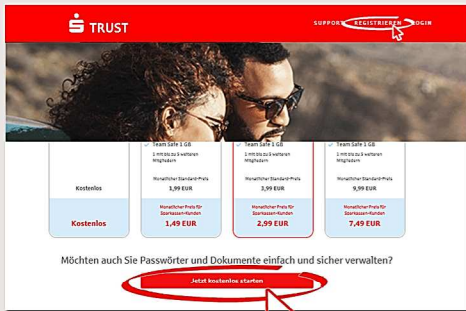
S TRUST

SUPPORT REGISTRIEREN LOGIN

Team Safe 1 GB
1 mit bis zu 5 weiteren Mitgliedern
Monatlicher Standard-Preis
1,99 EUR
Monatlicher Preis für Sparkassen-Kunden
1,49 EUR

Team Safe 1 GB
1 mit bis zu 5 weiteren Mitgliedern
Monatlicher Standard-Preis
3,99 EUR
Monatlicher Preis für Sparkassen-Kunden
2,99 EUR

Team Safe 1 GB
1 mit bis zu 5 weiteren Mitgliedern
Monatlicher Standard-Preis
9,99 EUR
Monatlicher Preis für Sparkassen-Kunden
7,49 EUR

Kostenlos

Kostenlos

Möchten auch Sie Passwörter und Dokumente einfach und sicher verwalten?

Jetzt kostenlos starten